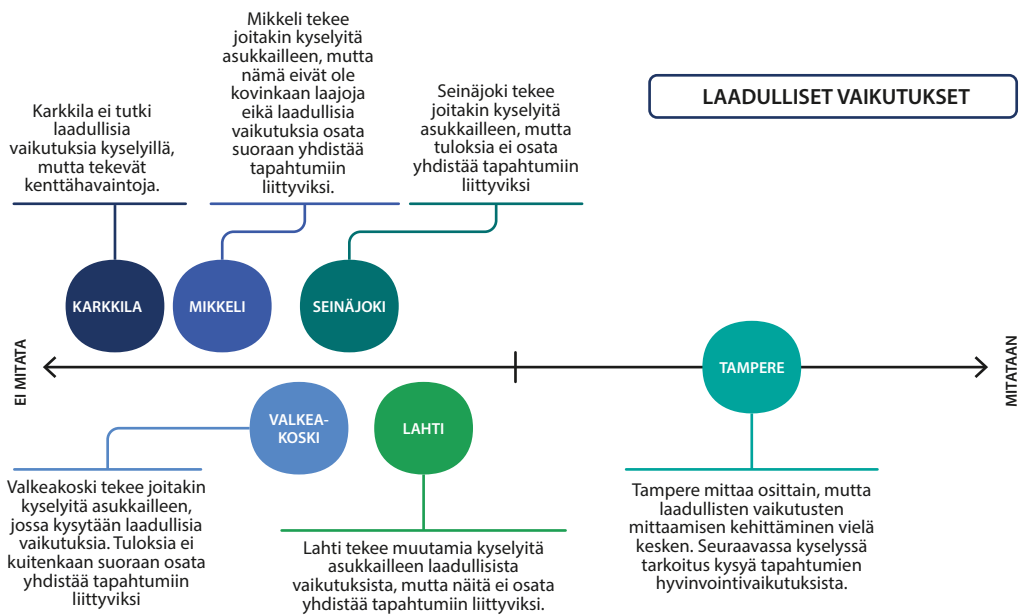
Mikkeli tekee joitakin kyselyitä asukkailleen, mutta nämä eivät ole kovinkaan laajoja eikä laadullisia vaikutuksia osata suoraan yhdistää tapahtumiin liittyviksi.

Karkkila ei tutki laadullisia vaikutuksia kyselyillä, mutta tekevät kenttähavaintoja.

Seinäjoki tekee joitakin kyselyitä asukkailleen, mutta tuloksia ei osata yhdistää tapahtumiin liittyviksi

LAADULLISET VAIKUTUKSET

KARKKILA

MIKKELI

SEINÄJOKI

EI MITATA

TAMPERE

MITATAAN

VALKEAKOSKI

LAHTI

Valkeakoski tekee joitakin kyselyitä asukkailleen, jossa kysytään laadullisia vaikutuksia. Tuloksia ei kuitenkaan suoraan osata yhdistää tapahtumiin liittyviksi

Lahti tekee muutamia kyselyitä asukkailleen laadullisista vaikutuksista, mutta näitä ei osata yhdistää tapahtumiin liittyviksi.

Tampere mittaa osittain, mutta laadullisten vaikutusten mittaamisen kehittäminen vielä kesken. Seuraavassa kyselyssä tarkoitus kysyä tapahtumien hyvinvointivaikutuksista.